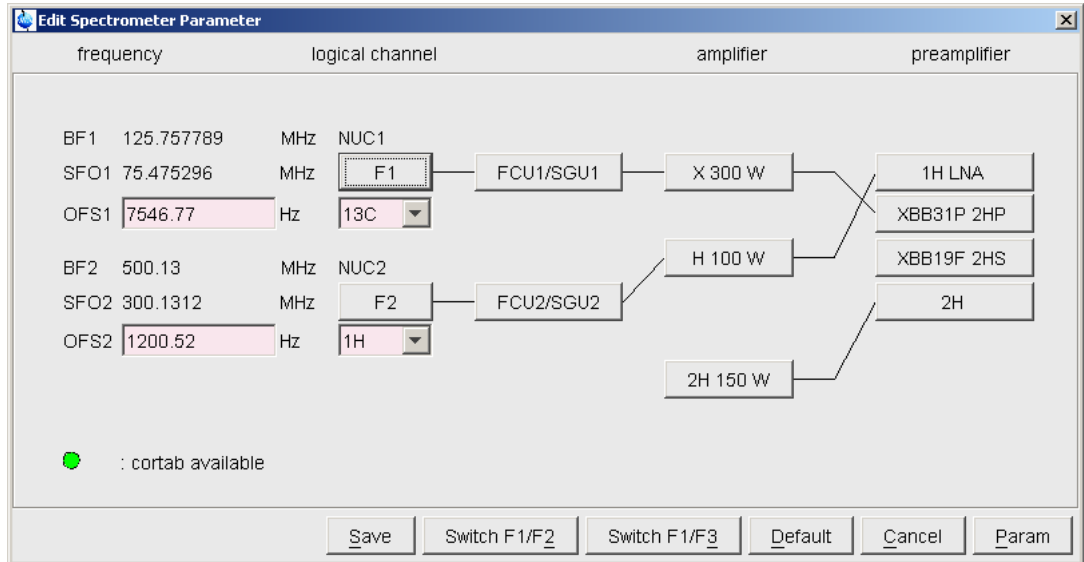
Edit Spectrometer Parameter

frequency logical channel amplifier preamplifier

BF1 125.757789 MHz NUC1
SFO1 75.475296 MHz F1 FCU1/SGU1 X 300 W 1H LNA
OFS1 7546.77 Hz 13C XBB31P 2HP
BF2 500.13 MHz NUC2 H 100 W XBB19F 2HS
SFO2 300.1312 MHz F2 FCU2/SGU2 2H
OFS2 1200.52 Hz 1H
2H 150 W

: cortab available

Save Switch F1/F2 Switch F1/F3 Default Cancel Param